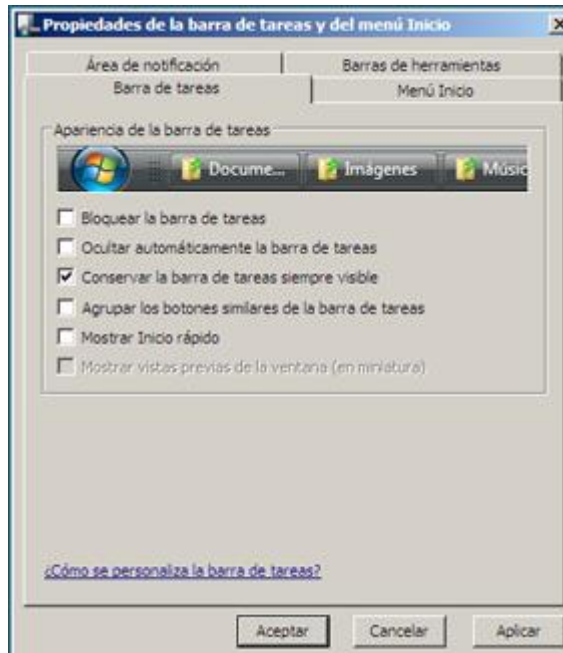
Propiedades de la barra de tareas y del menú Inicio

Área de notificación
Barras de herramientas
Barra de tareas
Menú Inicio

Apariencia de la barra de tareas

Docume...
Imágenes
Músic

Bloquear la barra de tareas
Ocultar automáticamente la barra de tareas
Conservar la barra de tareas siempre visible
Agrupar los botones similares de la barra de tareas
Mostrar Inicio rápido
Mostrar vistas previas de la ventana (en miniatura)

¿Cómo se personaliza la barra de tareas?

Aceptar
Cancelar
Aplicar